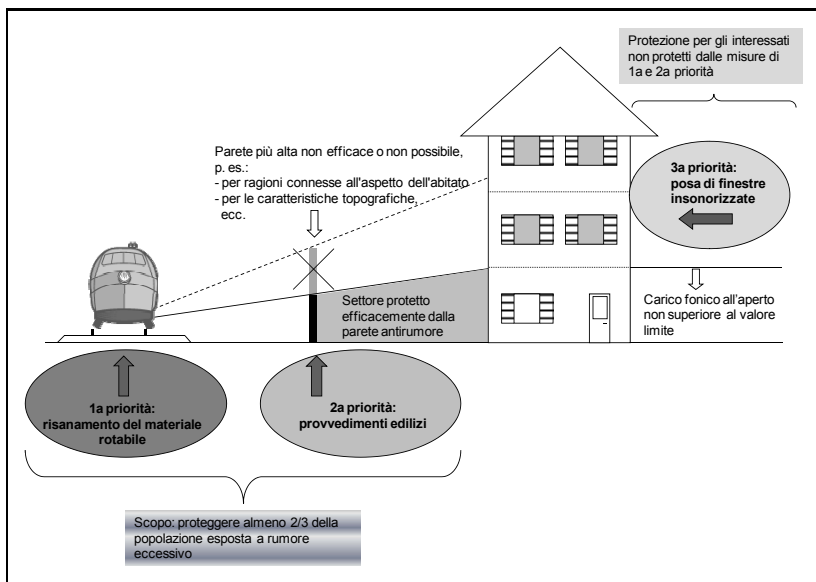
Protezione per gli interessati non protetti dalle misure di 1a e 2a priorità

Parete più alta non efficace o non possibile, p. es.:
- per ragioni connesse all'aspetto dell'abitato
- per le caratteristiche topografiche, ecc.

3a priorità: posa di finestre insonorizzate

Settore protetto efficacemente dalla parete antirumore

Carico fonico all'aperto non superiore al valore limite

1a priorità: risanamento del materiale rotabile

2a priorità: provvedimenti edilizi

Scopo: proteggere almeno 2/3 della popolazione esposta a rumore eccessivo